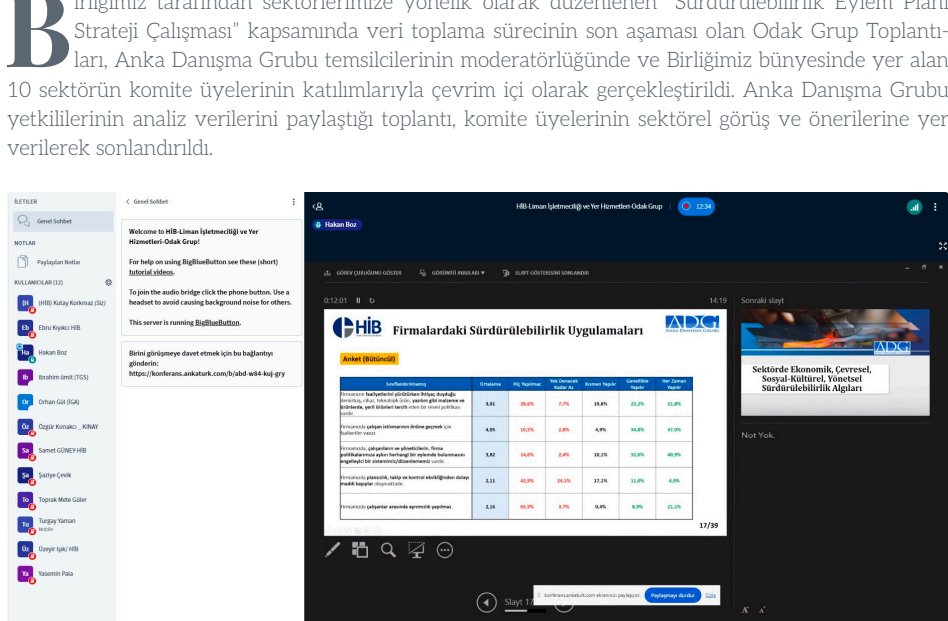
Birliğimiz tarafından sektörlerimize yönelik olarak düzenlenen "Sürdürülebilirlik Eylem Planı Strateji Çalışması" kapsamında veri toplama sürecinin son aşaması olan Odak Grup Toplantıları, Anka Danışma Grubu temsilcilerinin moderatörlüğünde ve Birliğimiz bünyesinde yer alan 10 sektörün komite üyelerinin katılımlarıyla çevrim içi olarak gerçekleştirildi. Anka Danışma Grubu yetkililerinin analiz verilerini paylaştığı toplantı, komite üyelerinin sektörel görüş ve önerilerine yer verilerek sonlandırıldı.

İLETİLER
Genel Sohbet
NOTLAR
Paylaşılan Notlar
KULLANICILAR (12)
(HİB) Kutay Korkmaz (Siz)
Ebru Kıyıkcı HİB
Hakan Boz
İbrahim Ümit (TGS)
Orhan Gül (İGA)
Özgür Konakcı _KINAY
Samet GÜNEY-HİB
Şaziye Çevik
Toprak Mete Güler
Turgay Yaman
Mobile
Üzeyir Işık/ HİB
Yasemin Pala

< Genel Sohbet
Welcome to HİB-Liman İşletmeciliği ve Yer Hizmetleri-Odak Grup!
For help on using BigBlueButton see these (short) tutorial videos.
To join the audio bridge click the phone button. Use a headset to avoid causing background noise for others.
This server is running BigBlueButton.
Birini görüşmeye davet etmek için bu bağlantıyı gönderin:
https://konferans.ankaturk.com/b/abd-w84-kuj-gry

HİB-Liman İşletmeciliği ve Yer Hizmetleri-Odak Grup 12:34
Hakan Boz
GÖREV ÇUBUĞUNU GÖSTER GÖRÜNTÜ AYARLARI SLAYT GÖSTERİSİNİ SONLANDIR
0:12:01 14:19 Sonraki slayt

HİB Firmalardaki Sürdürülebilirlik Uygulamaları ADG
Anket (Bütüncül)

| Sınıflandırılmamış | Ortalama | Hiç Yapılmaz | Yok Denecek Kadar Az | Kısmen Yapılır | Genellikle Yapılır | Her Zaman Yapılır |
|---|---|---|---|---|---|---|
| Firmamızın faaliyetlerini yürütürken ihtiyaç duyduğu demirbaş, cihaz, teknolojik ürün, yazılım gibi malzeme ve ürünlerde, yerli ürünleri tercih eden bir resmi politikası vardır. | 3,01 | 28,6% | 7,7% | 19,8% | 22,2% | 21,8% |
| Firmamızda çalışan istismarının önüne geçmek için faaliyetler vardır. | 4,05 | 10,5% | 2,8% | 4,9% | 34,8% | 47,0% |
| Firmamızda, çalışanların ve yöneticilerin, firma politikalarımıza aykırı herhangi bir eylemde bulunmasını engelleyici bir sistemimiz/düzenlememiz vardır. | 3,82 | 14,6% | 2,4% | 10,1% | 32,0% | 40,9% |
| Firmamızda planlama, takip ve kontrol eksikliğinden dolayı maddi kayıplar oluşmaktadır. | 2,11 | 42,9% | 24,1% | 17,1% | 11,0% | 4,9% |
| Firmamızda çalışanlar arasında ayrımcılık yapılmaz. | 2,19 | 65,9% | 3,7% | 0,4% | 8,9% | 21,1% |

17/39

Sektörde Ekonomik, Çevresel, Sosyal-Kültürel, Yönetsel Sürdürülebilirlik Algıları
Not Yok.
Slayt 17
konferans.ankaturk.com ekranınızı paylaşıyor. Paylaşmayı durdur Gizle